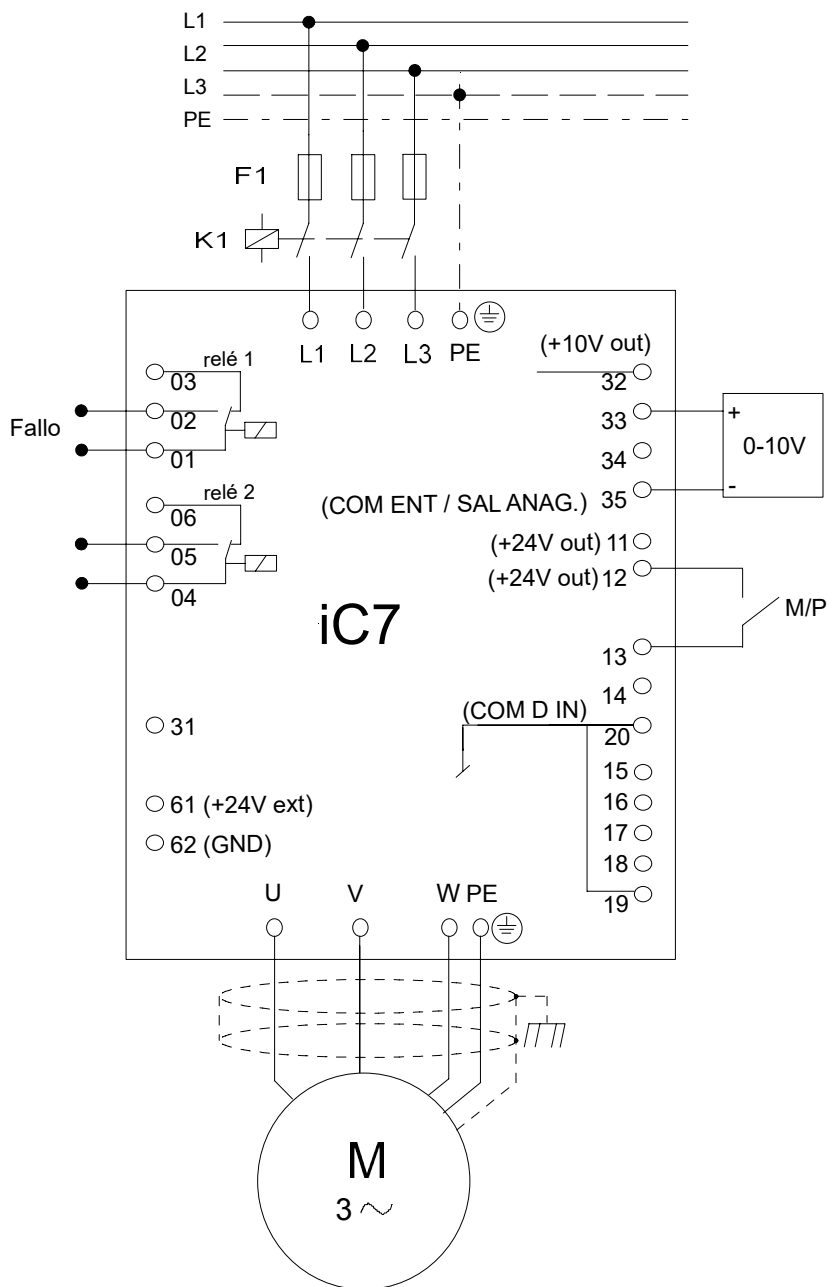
L1
L2
L3
PE

F1

K1

L1 L2 L3 PE

(+10V out)

relé 1
03
02
01
Fallo

32
33
34
35

+
0-10V
-

relé 2
06
05
04

(COM ENT / SAL ANAG.)
(+24V out) 11
(+24V out) 12

M/P

iC7

13
14
(COM D IN)
20
15
16
17
18
19

31
61 (+24V ext)
62 (GND)

U V W PE

M
3 ~